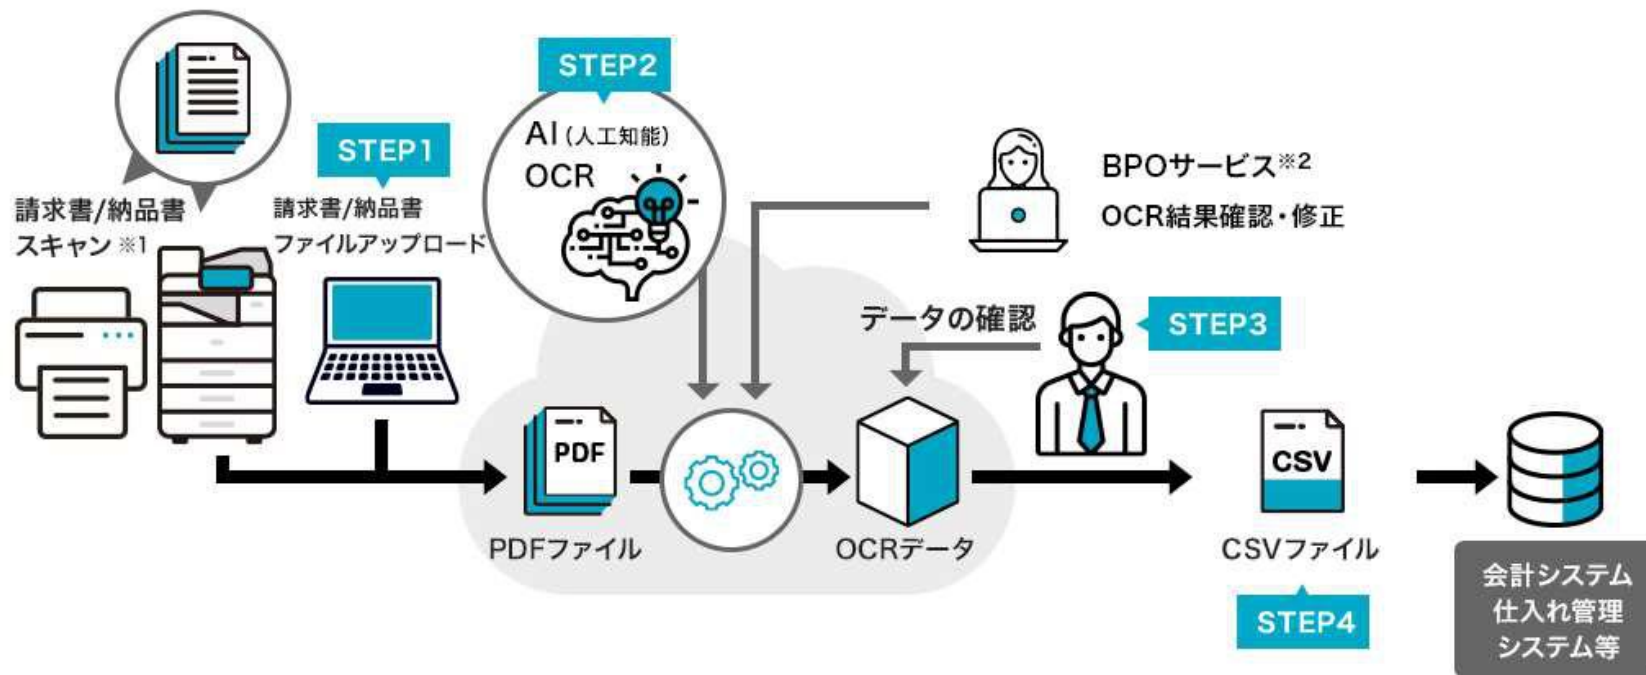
STEP2

AI（人工知能）
OCR

STEP1

請求書/納品書
スキャン ※1

請求書/納品書
ファイルアップロード

BPOサービス※2
OCR結果確認・修正

データの確認

STEP3

PDF

PDFファイル

OCRデータ

CSV

CSVファイル

STEP4

会計システム
仕入れ管理
システム等